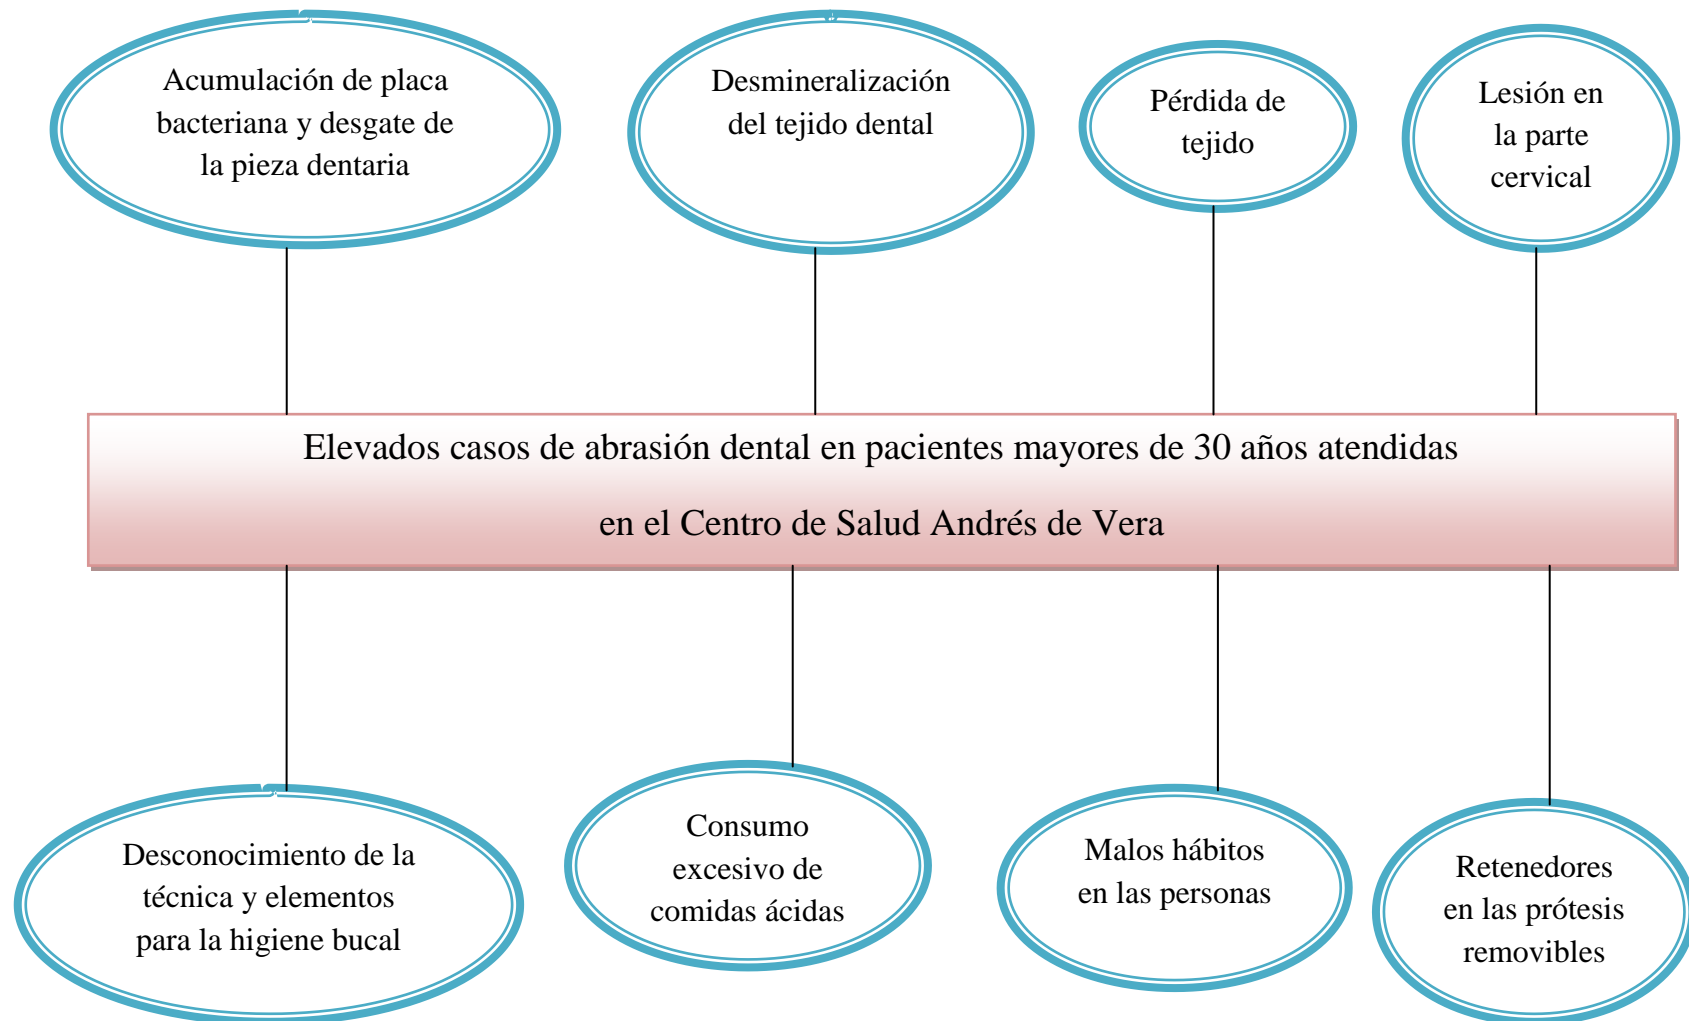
Acumulación de placa bacteriana y desgate de la pieza dentaria

Desmineralización del tejido dental

Pérdida de tejido

Lesión en la parte cervical

Elevados casos de abrasión dental en pacientes mayores de 30 años atendidas en el Centro de Salud Andrés de Vera

Desconocimiento de la técnica y elementos para la higiene bucal

Consumo excesivo de comidas ácidas

Malos hábitos en las personas

Retenedores en las prótesis removibles